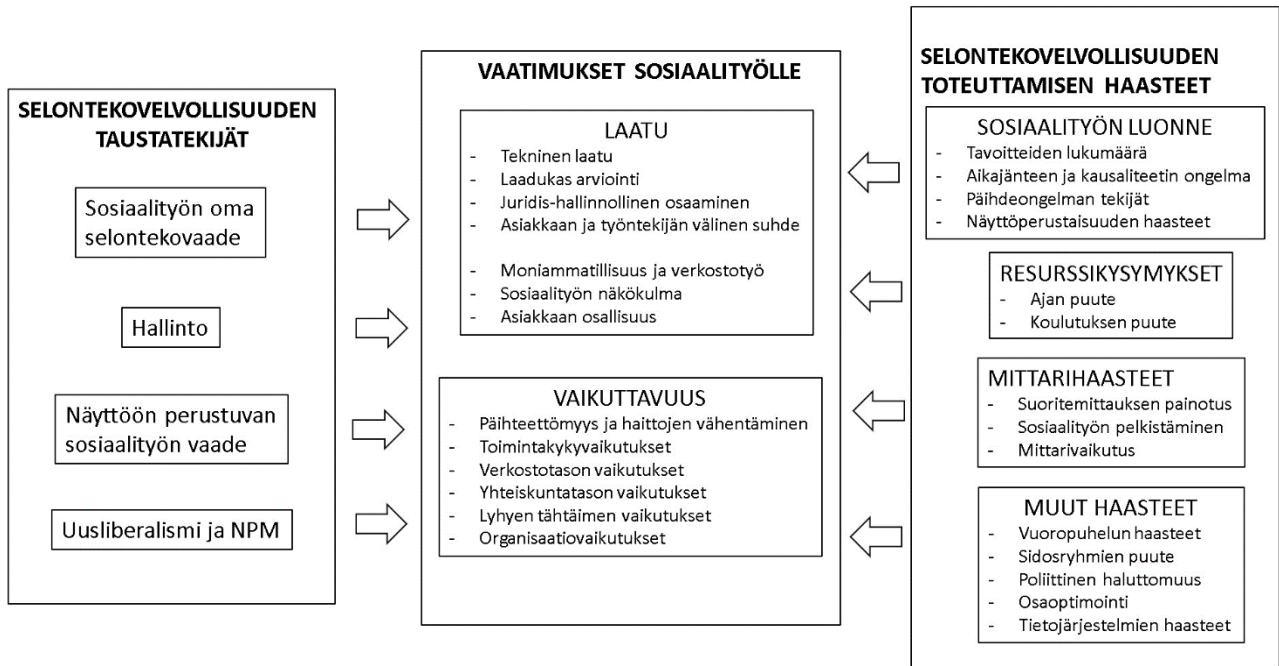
SELONTEKOVELVOLLISUUDEN TAUSTATEKIJÄT

Sosiaalityön oma selontekovaade

Hallinto

Näyttöön perustuvan sosiaalityön vaade

Uusliberalismi ja NPM

VAATIMUKSET SOSIAALITYÖLLE

LAATU
- Tekninen laatu
- Laadukas arviointi
- Juridis-hallinnollinen osaaminen
- Asiakkaan ja työntekijän välinen suhde

- Moniammatillisuus ja verkostotyö
- Sosiaalityön näkökulma
- Asiakkaan osallisuus

VAIKUTTAVUUS
- Päihteettömyys ja haittojen vähentäminen
- Toimintakykyvaikutukset
- Verkostotason vaikutukset
- Yhteiskuntatason vaikutukset
- Lyhyen tähtäimen vaikutukset
- Organisaatiovaikutukset

SELONTEKOVELVOLLISUUDEN TOTEUTTAMISEN HAASTEET

SOSIAALITYÖN LUONNE
- Tavoitteiden lukumäärä
- Aikajänteen ja kausaliteetin ongelma
- Päihdeongelman tekijät
- Näyttöperustaisuuden haasteet

RESURSSIKYSYMYKSET
- Ajan puute
- Koulutuksen puute

MITTARIHAASTEET
- Suoritemittauksen painotus
- Sosiaalityön pelkistäminen
- Mittarivaikutus

MUUT HAASTEET
- Vuoropuhelun haasteet
- Sidosryhmien puute
- Poliittinen haluttomuus
- Osaoptimointi
- Tietojärjestelmien haasteet